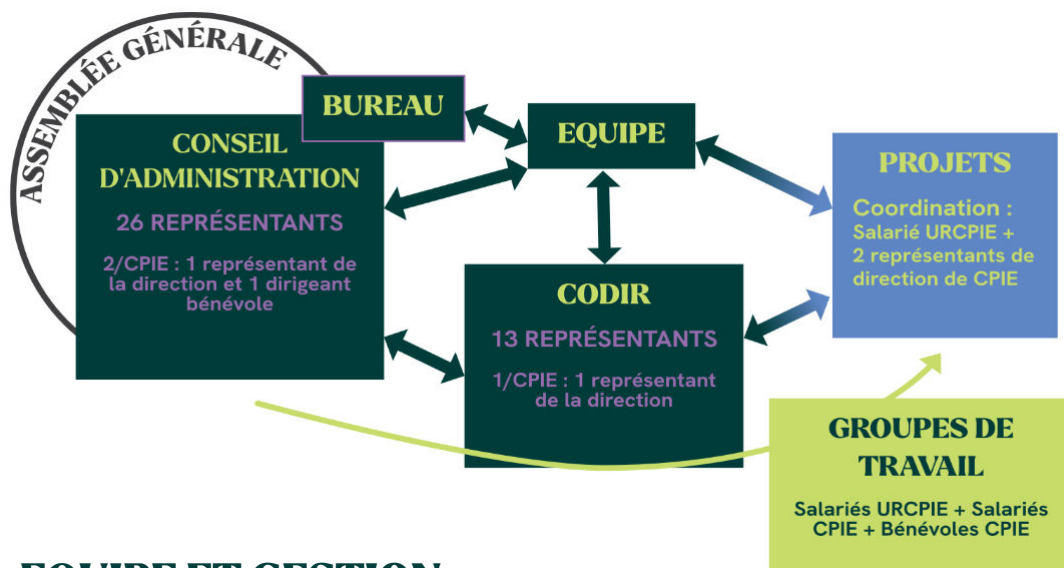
ASSEMBLÉE GÉNÉRALE

BUREAU

CONSEIL D'ADMINISTRATION

26 REPRÉSENTANTS

2/CPIE : 1 représentant de la direction et 1 dirigeant bénévole

EQUIPE

CODIR

13 REPRÉSENTANTS

1/CPIE : 1 représentant de la direction

PROJETS

Coordination : Salarié URCPIE + 2 représentants de direction de CPIE

GROUPES DE TRAVAIL

Salariés URCPIE + Salariés CPIE + Bénévoles CPIE

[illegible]